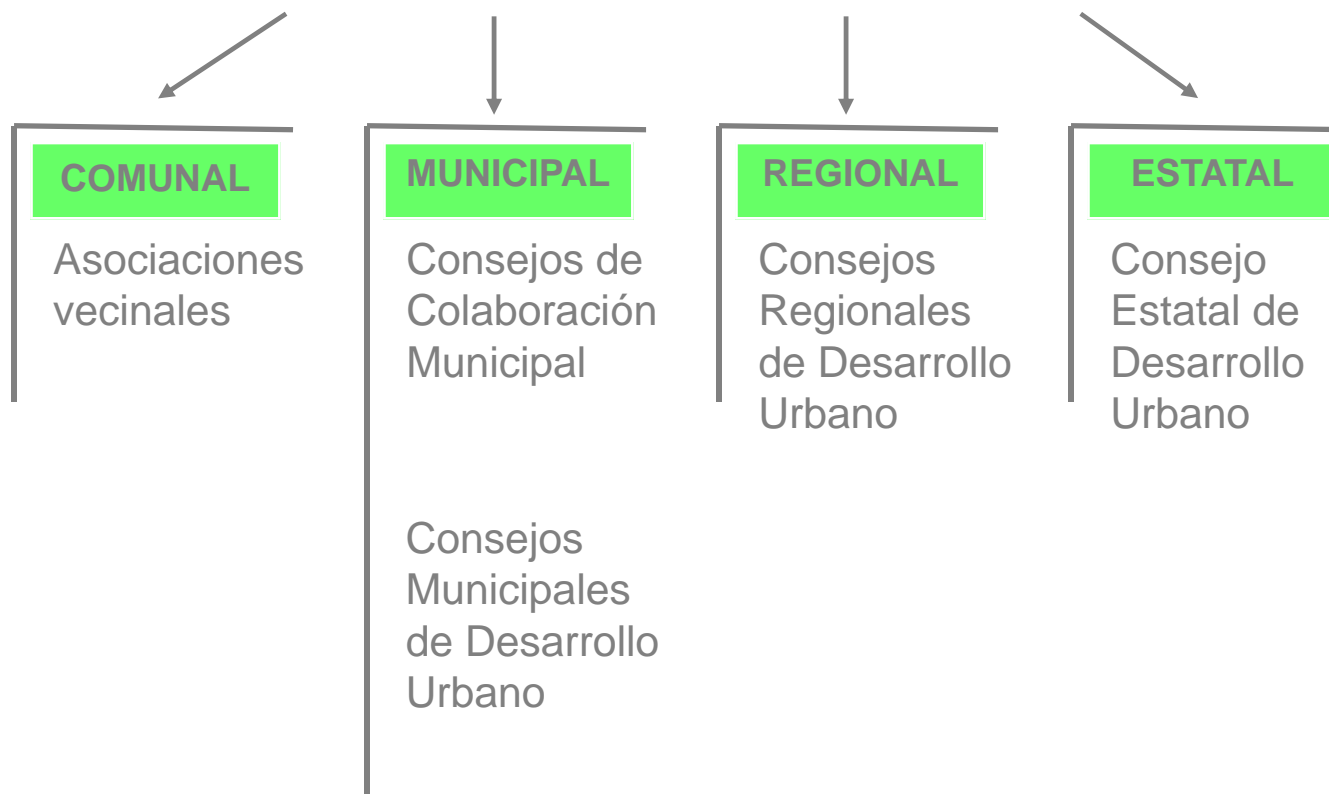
COMUNAL

Asociaciones vecinales

MUNICIPAL

Consejos de Colaboración Municipal

Consejos Municipales de Desarrollo Urbano

REGIONAL

Consejos Regionales de Desarrollo Urbano

ESTATAL

Consejo Estatal de Desarrollo Urbano